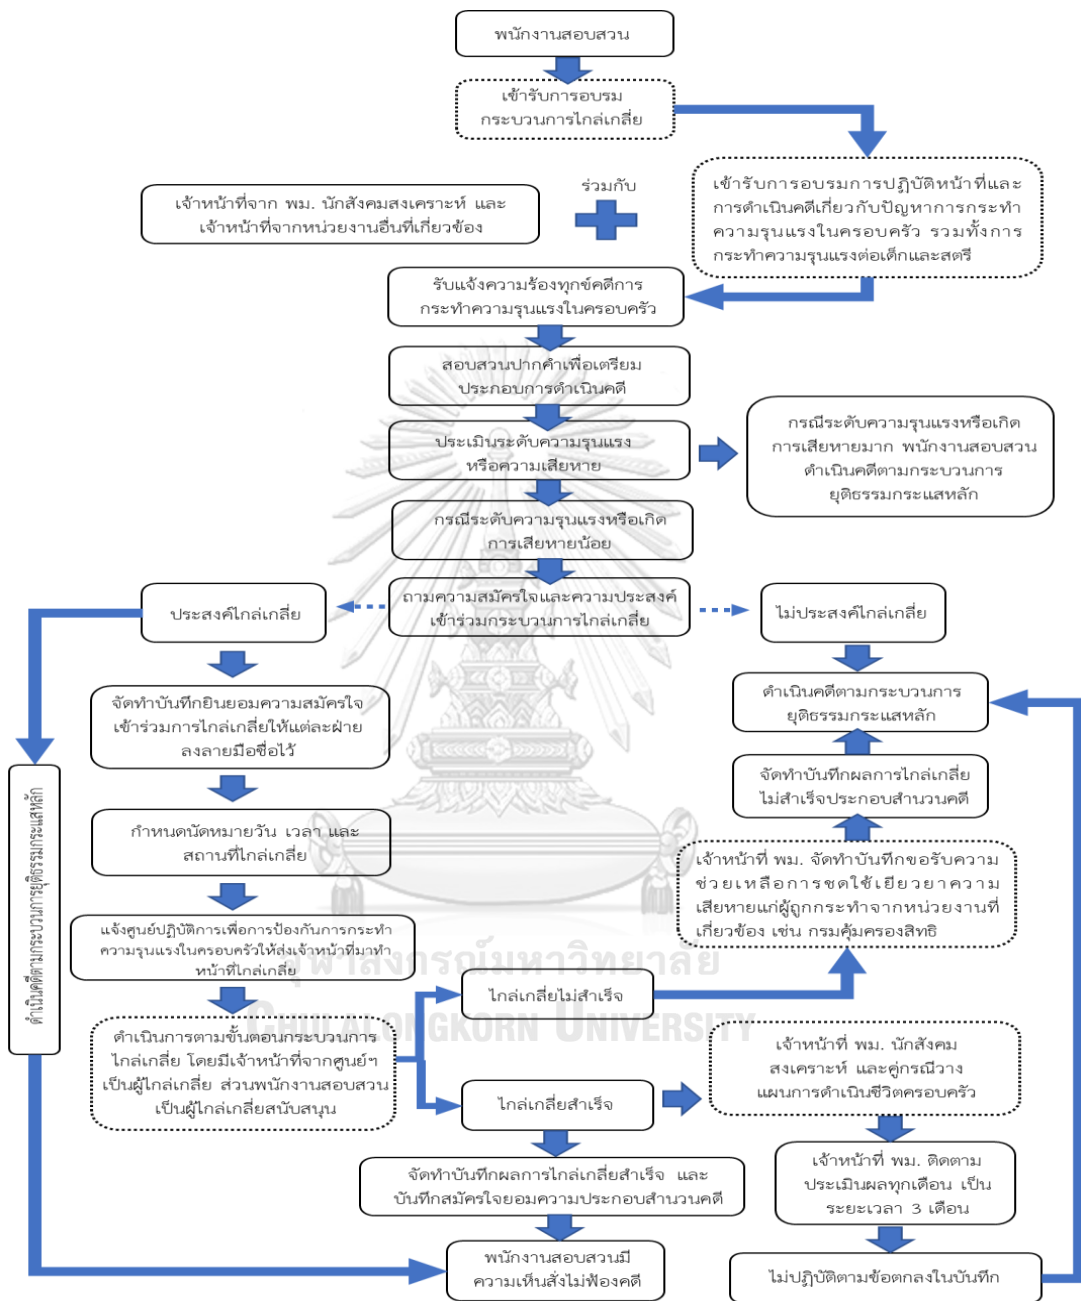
พนักงานสอบสวน

เข้ารับการอบรม กระบวนการไกล่เกลี่ย

เข้ารับการอบรมการปฏิบัติหน้าที่และการดำเนินคดีเกี่ยวกับปัญหาการกระทำความรุนแรงในครอบครัว รวมทั้งการกระทำความรุนแรงต่อเด็กและสตรี

เจ้าหน้าที่จาก พม. นักสังคมสงเคราะห์ และเจ้าหน้าที่จากหน่วยงานอื่นที่เกี่ยวข้อง

ร่วมกับ

รับแจ้งความร้องทุกข์คดีการกระทำความรุนแรงในครอบครัว

สอบสวนปากคำเพื่อเตรียมประกอบการดำเนินคดี

ประเมินระดับความรุนแรงหรือความเสียหาย

กรณีระดับความรุนแรงหรือเกิดการเสียหายมาก พนักงานสอบสวนดำเนินคดีตามกระบวนการยุติธรรมกระแสหลัก

กรณีระดับความรุนแรงหรือเกิดการเสียหายน้อย

ถามความสมัครใจและความประสงค์เข้าร่วมกระบวนการไกล่เกลี่ย

ประสงค์ไกล่เกลี่ย

ไม่ประสงค์ไกล่เกลี่ย

จัดทำบันทึกยินยอมความสมัครใจเข้าร่วมการไกล่เกลี่ยให้แต่ละฝ่ายลงลายมือชื่อไว้

ดำเนินคดีตามกระบวนการยุติธรรมกระแสหลัก

จัดทำบันทึกผลการไกล่เกลี่ยไม่สำเร็จประกอบสำนวนคดี

กำหนดนัดหมายวัน เวลา และสถานที่ไกล่เกลี่ย

เจ้าหน้าที่ พม. จัดทำบันทึกขอรับความช่วยเหลือการชดใช้เยียวยาความเสียหายแก่ผู้ถูกกระทำจากหน่วยงานที่เกี่ยวข้อง เช่น กรมคุ้มครองสิทธิ

แจ้งศูนย์ปฏิบัติการเพื่อการป้องกันการกระทำความรุนแรงในครอบครัวให้ส่งเจ้าหน้าที่มาทำหน้าที่ไกล่เกลี่ย

ดำเนินคดีตามกระบวนการยุติธรรมกระแสหลัก

ไกล่เกลี่ยไม่สำเร็จ

ดำเนินการตามขั้นตอนกระบวนการไกล่เกลี่ย โดยมีเจ้าหน้าที่จากศูนย์ฯ เป็นผู้ไกล่เกลี่ย ส่วนพนักงานสอบสวนเป็นผู้ไกล่เกลี่ยสนับสนุน

เจ้าหน้าที่ พม. นักสังคมสงเคราะห์ และคู่กรณีวางแผนการดำเนินชีวิตครอบครัว

ไกล่เกลี่ยสำเร็จ

จัดทำบันทึกผลการไกล่เกลี่ยสำเร็จ และบันทึกสมัครใจยอมความประกอบสำนวนคดี

เจ้าหน้าที่ พม. ติดตามประเมินผลทุกเดือน เป็นระยะเวลา 3 เดือน

พนักงานสอบสวนมีความเห็นสั่งไม่ฟ้องคดี

ไม่ปฏิบัติตามข้อตกลงในบันทึก

จุฬาลงกรณ์มหาวิทยาลัย
Chulalongkorn University